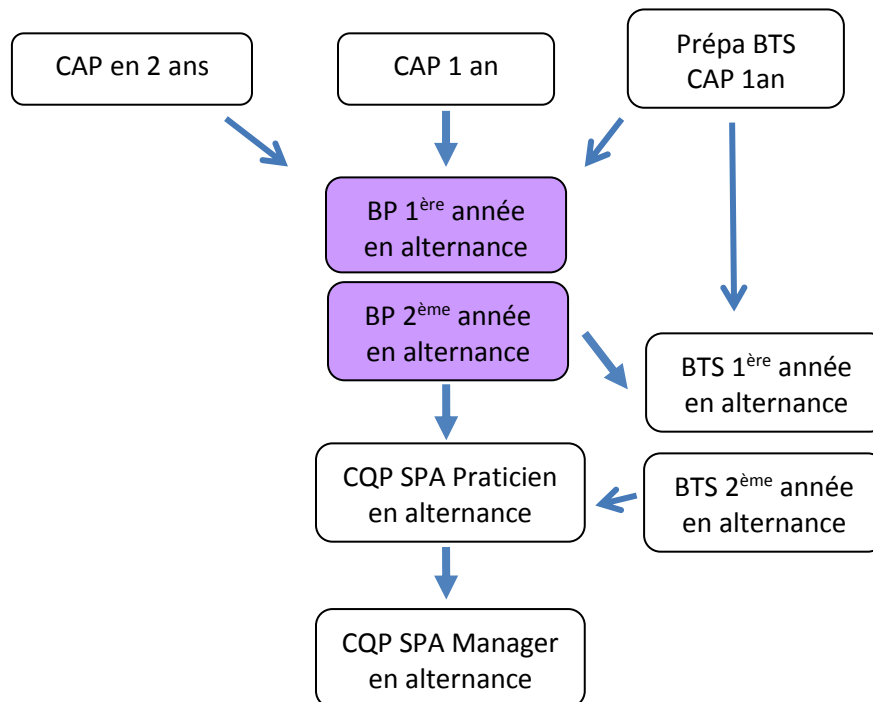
CAP en 2 ans

CAP 1 an

Prépa BTS
CAP 1an

BP 1$^{ère}$ année
en alternance

BP 2$^{ème}$ année
en alternance

BTS 1$^{ère}$ année
en alternance

CQP SPA Praticien
en alternance

BTS 2$^{ème}$ année
en alternance

CQP SPA Manager
en alternance